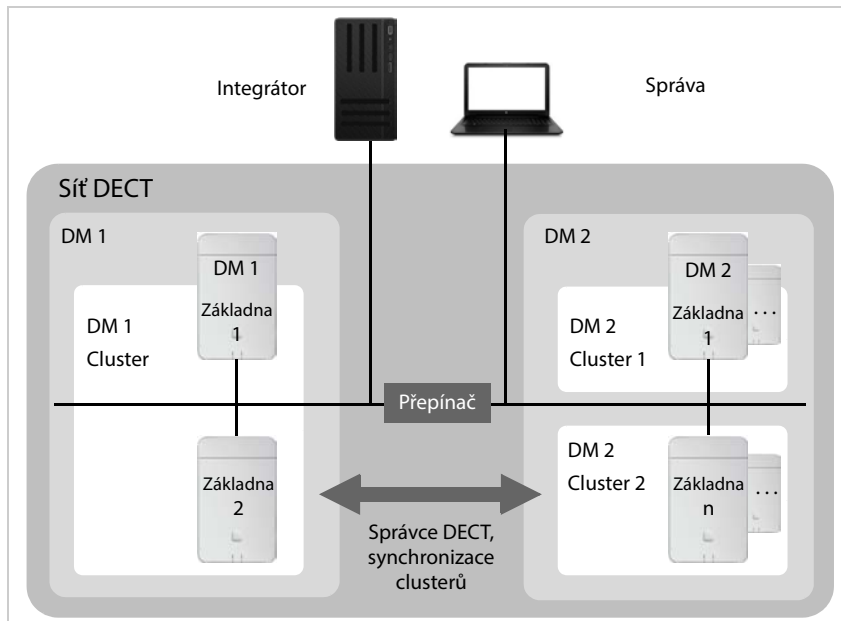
Integrátor

Správa

Síť DECT

DM 1

DM 1

Základna 1

DM 1 Cluster

Základna 2

DM 2

DM 2

Základna 1

...

DM 2 Cluster 1

Přepínač

DM 2 Cluster 2

Základna n

...

Správce DECT, synchronizace clusterů